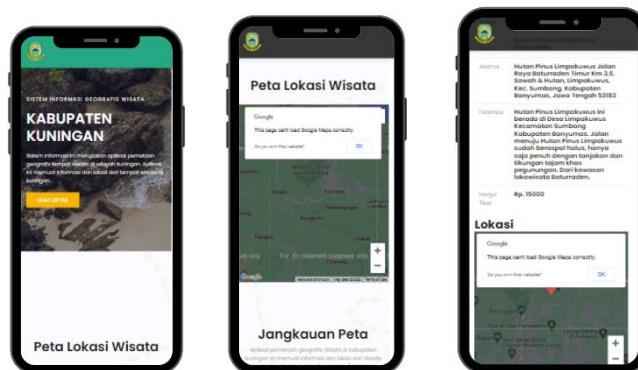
SISTEM INFORMASI GEOGRAFIS WISATA

KABUPATEN KUNINGAN

Sistem informasi ini merupakan aplikasi pemetaan geografis tempat wisata di wilayah kuningan. Aplikasi ini memuat informasi dan lokasi dari tempat wisata di kuningan.

LIHAT DETAIL

Peta Lokasi Wisata

Peta Lokasi Wisata

Google

This page can't load Google Maps correctly.

Do you own this website?

OK

For development purposes only

Google

Keyboard shortcuts | Map data ©2022 | Terms of Use

Jangkauan Peta

Aplikasi pemetaan geografis Wisata di kabupaten kuningan ini memuat informasi dan lokasi dari Wisata

| Alamat | Hutan Pinus Limpakuwus Jalan Raya Baturraden Timur Km 3,6, Sawah & Hutan, Limpakuwus, Kec. Sumbang, Kabupaten Banyumas, Jawa Tengah 53183 |
|---|---|
| Deskripsi | Hutan Pinus Limpakuwus ini berada di Desa Limpakuwus Kecamatan Sumbang Kabupaten Banyumas. Jalan menuju Hutan Pinus Limpakuwus sudah beraspal halus, hanya saja penuh dengan tanjakan dan tikungan tajam khas pegunungan. Dari kawasan lokawisata Baturraden. |
| Harga Tiket | Rp. 15000 |

Lokasi

Google

This page can't load Google Maps correctly.

Do you own this website?

OK

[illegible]